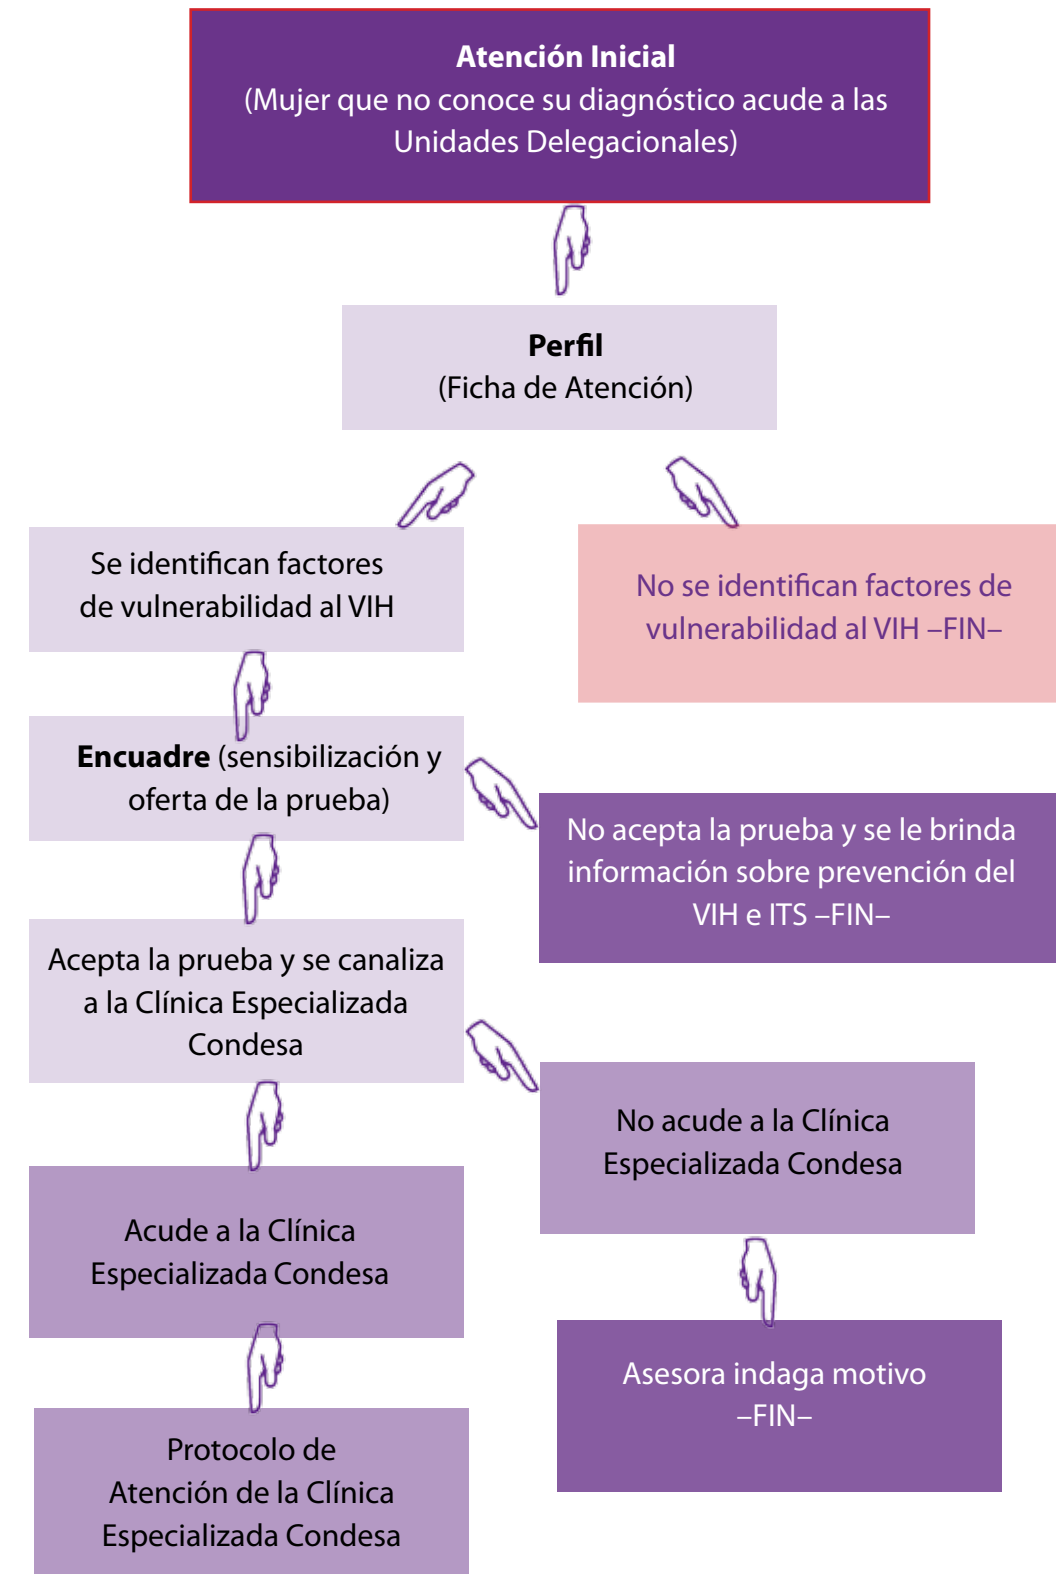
Atención Inicial
(Mujer que no conoce su diagnóstico acude a las Unidades Delegacionales)

Perfil
(Ficha de Atención)

Se identifican factores de vulnerabilidad al VIH

No se identifican factores de vulnerabilidad al VIH –FIN–

Encuadre (sensibilización y oferta de la prueba)

No acepta la prueba y se le brinda información sobre prevención del VIH e ITS –FIN–

Acepta la prueba y se canaliza a la Clínica Especializada Condesa

No acude a la Clínica Especializada Condesa

Acude a la Clínica Especializada Condesa

Asesora indaga motivo –FIN–

Protocolo de Atención de la Clínica Especializada Condesa